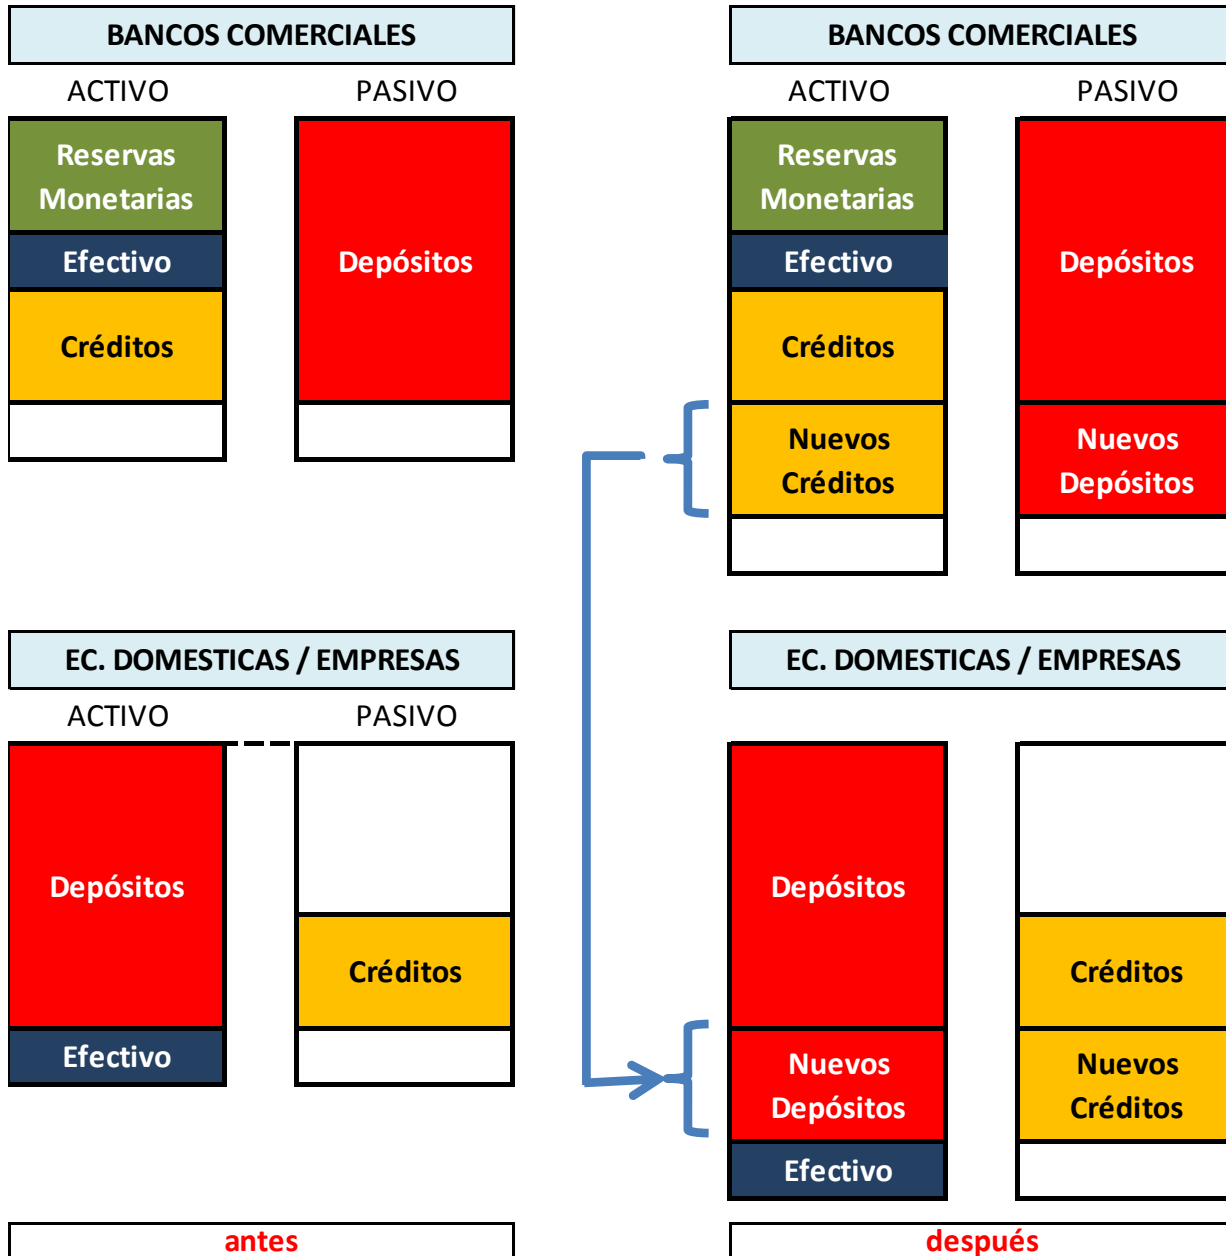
BANCOS COMERCIALES

ACTIVO

PASIVO

Reservas Monetarias

Efectivo

Créditos

Depósitos

BANCOS COMERCIALES

ACTIVO

PASIVO

Reservas Monetarias

Efectivo

Créditos

Nuevos Créditos

Depósitos

Nuevos Depósitos

EC. DOMESTICAS / EMPRESAS

ACTIVO

PASIVO

Depósitos

Efectivo

Créditos

EC. DOMESTICAS / EMPRESAS

Depósitos

Nuevos Depósitos

Efectivo

Créditos

Nuevos Créditos

antes

después